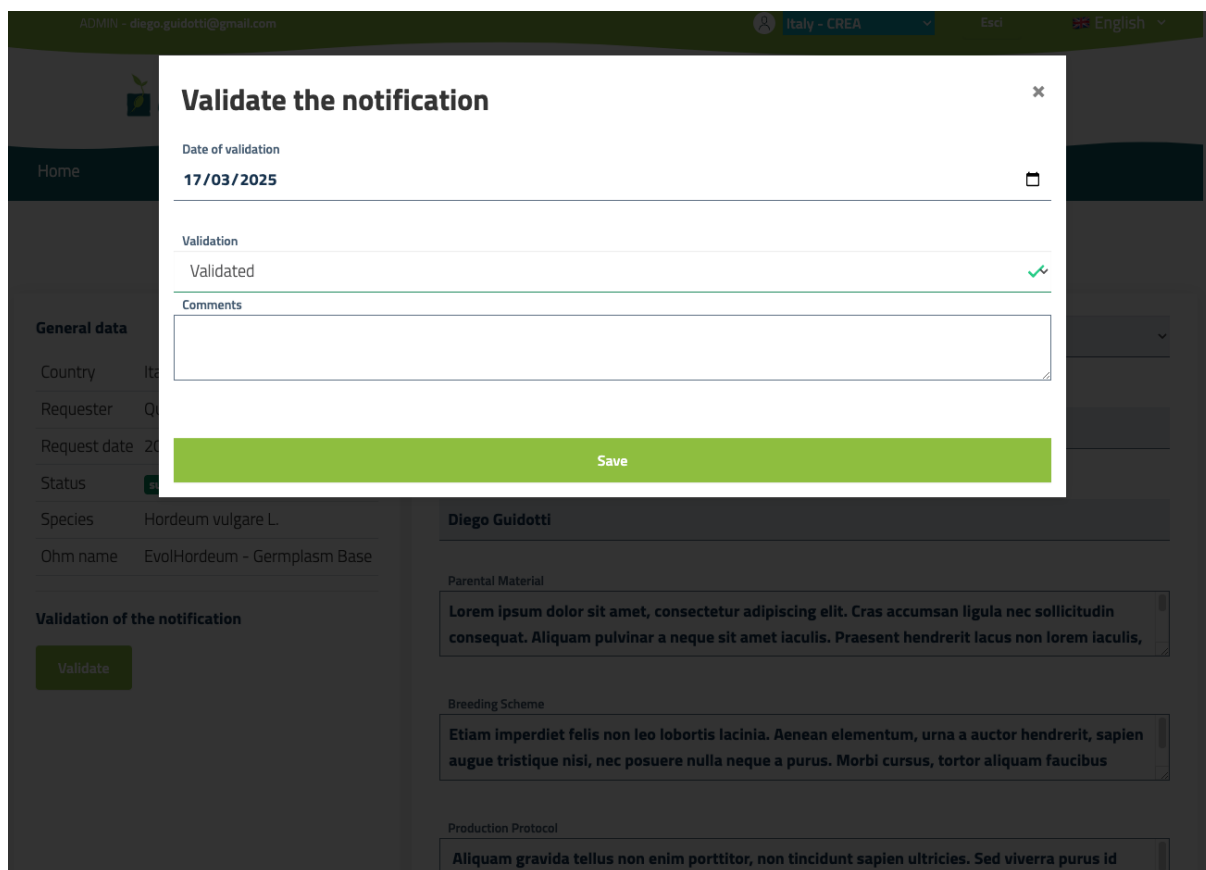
ADMIN - diego.guidotti@gmail.com

Italy - CREA

Esci

English

Home

Validate the notification

×

Date of validation

17/03/2025

Validation

Validated

Comments

Save

General data

| Country | It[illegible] |
|---|---|
| Requester | Q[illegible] |
| Request date | 2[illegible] |
| Status | s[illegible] |
| Species | Hordeum vulgare L. |
| Ohm name | EvolHordeum - Germplasm Base |

Validation of the notification

Validate

Diego Guidotti

Parental Material

Lorem ipsum dolor sit amet, consectetur adipiscing elit. Cras accumsan ligula nec sollicitudin consequat. Aliquam pulvinar a neque sit amet iaculis. Praesent hendrerit lacus non lorem iaculis,

Breeding Scheme

Etiam imperdiet felis non leo lobortis lacinia. Aenean elementum, urna a auctor hendrerit, sapien augue tristique nisi, nec posuere nulla neque a purus. Morbi cursus, tortor aliquam faucibus

Production Protocol

Aliquam gravida tellus non enim porttitor, non tincidunt sapien ultricies. Sed viverra purus id